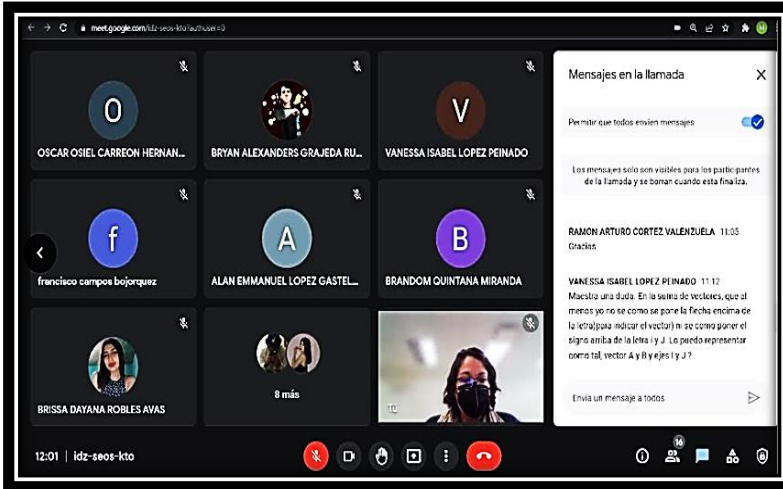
meet.google.com/idz-seos-kto?authuser=0

O
OSCAR OSIEL CARREON HERNAN...

BRYAN ALEXANDERS GRAJEDA RU...

V
VANESSA ISABEL LOPEZ PEINADO

f
francisco campos bojorquez

A
ALAN EMMANUEL LOPEZ GASTEL...

B
BRANDOM QUINTANA MIRANDA

BRISSA DAYANA ROBLES AVAS

8 más

Tú

Mensajes en la llamada

Permitir que todos envíen mensajes

Los mensajes solo son visibles para los participantes de la llamada y se borran cuando esta finaliza.

RAMON ARTURO CORTEZ VALENZUELA 11:05
Gracias

VANESSA ISABEL LOPEZ PEINADO 11:12
Maestra una duda. En la suma de vectores, que al menos yo no se como se pone la flecha encima de la letra(para indicar el vector) ni se como poner el signo arriba de la letra i y J. Lo puedo representar como tal, vector A y B y ejes I y J ?

Envía un mensaje a todos

12:01 | idz-seos-kto

16